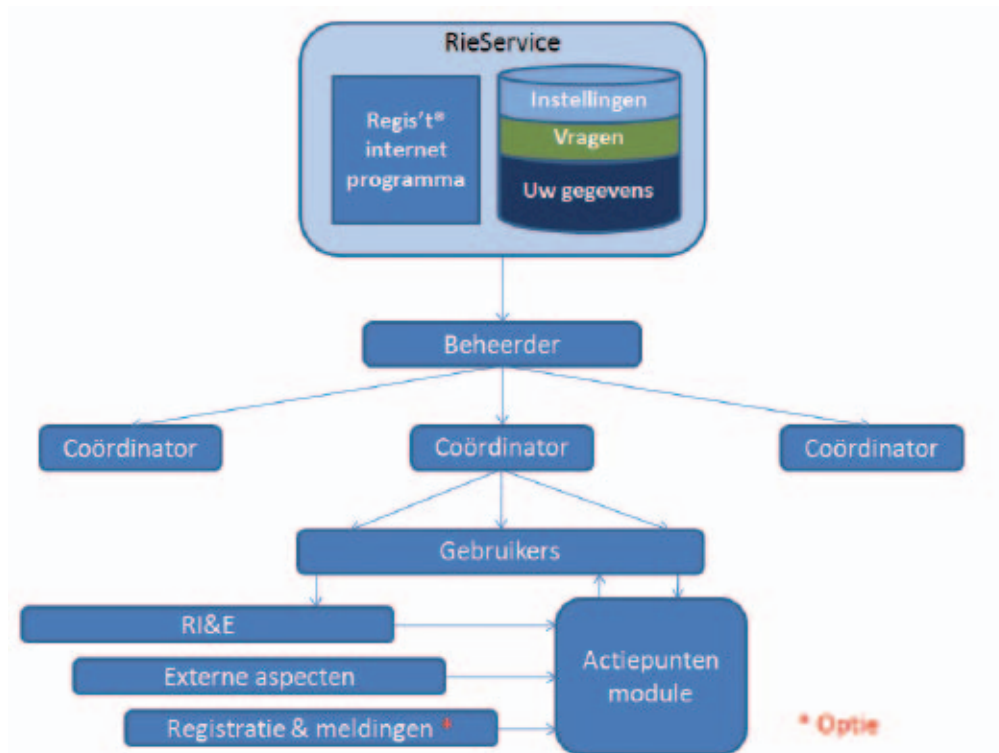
RieService

Regis't® internet programma

Instellingen

Vragen

Uw gegevens

Beheerder

Coördinator

Coördinator

Coördinator

Gebruikers

RI&E

Externe aspecten

Registratie & meldingen *

Actiepunten module

* Optie